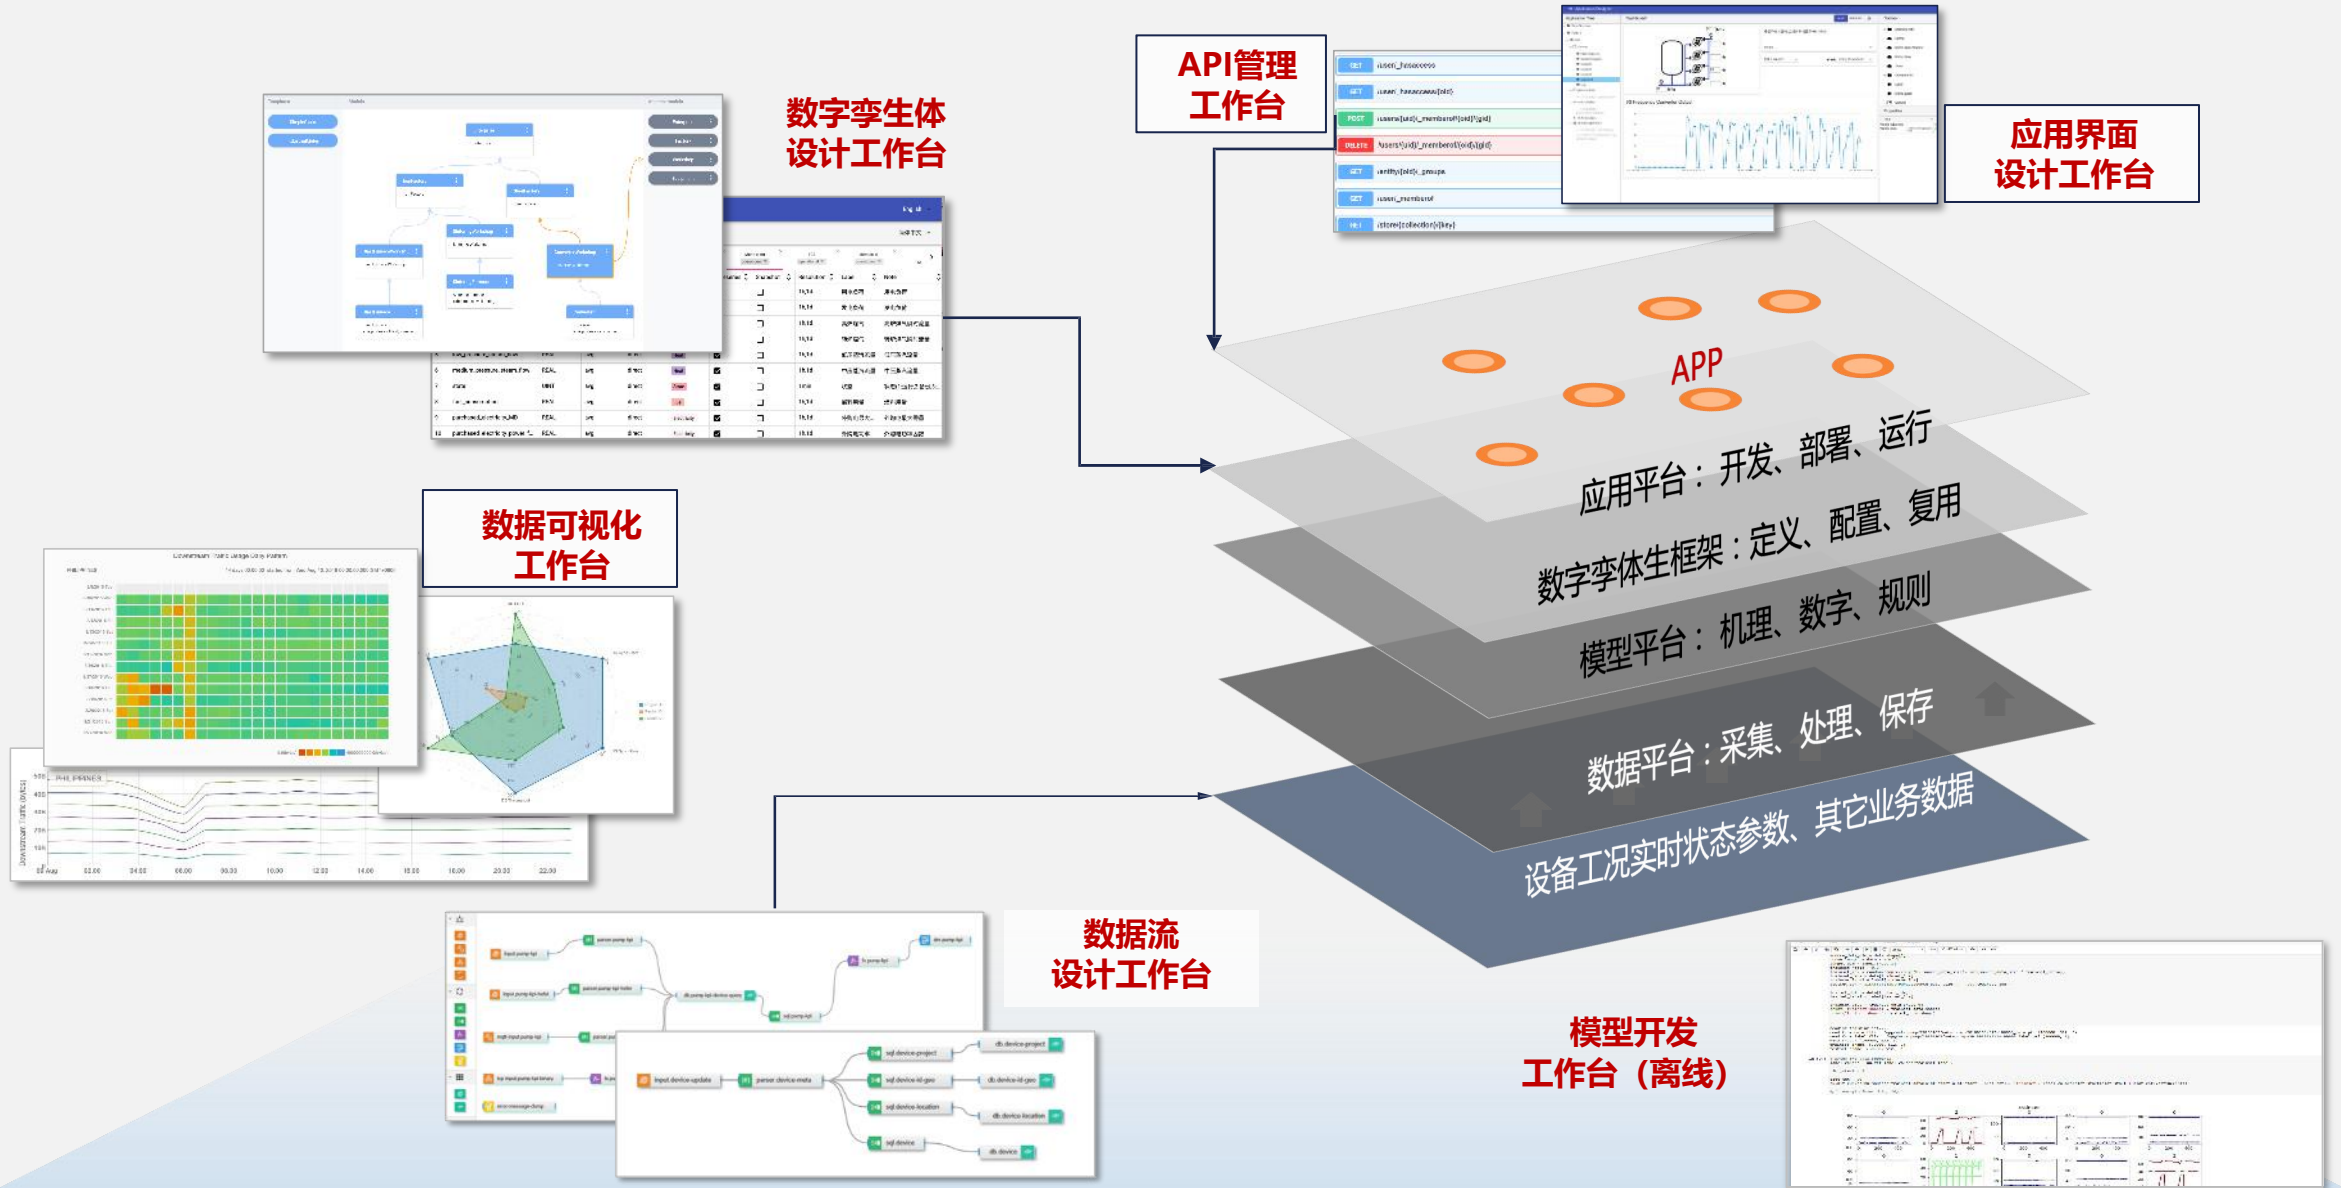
数字孪生体
设计工作台

API管理
工作台

应用界面
设计工作台

数据可视化
工作台

APP

应用平台：开发、部署、运行

数字孪体生框架：定义、配置、复用

模型平台：机理、数字、规则

数据平台：采集、处理、保存

设备工况实时状态参数、其它业务数据

数据流
设计工作台

模型开发
工作台（离线）

GET /users/_hasaccess
GET /users/_hasaccess/{oid}
POST /users/{uid}/_members/{oid}/{gid}
DELETE /users/{uid}/_members/{oid}/{gid}
GET /entity/{oid}/_groups
GET /users/_members/
GET /store/{collection}/{key}